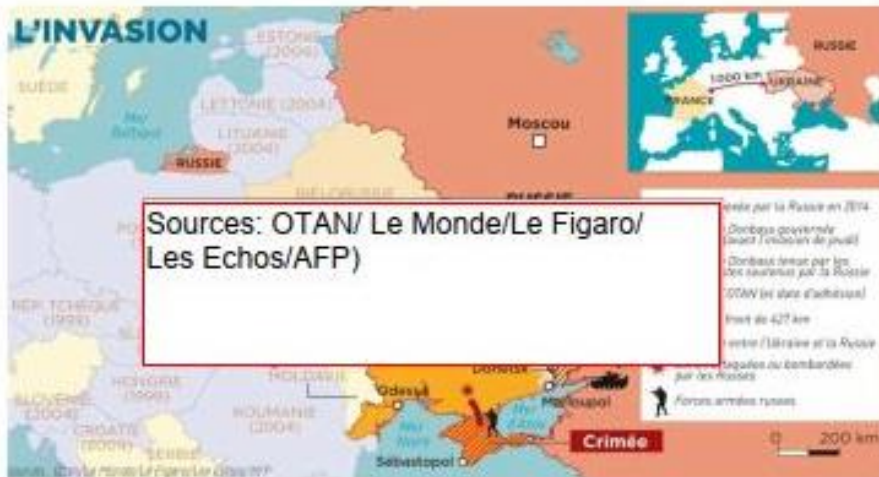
L'INVASION

ESTONIE (2004)

SUÈDE

Mer Baltique

LETTONIE (2004)

LITUANIE (2004)

RUSSIE

Moscou

RUSSIE

BIÉLORUSSIE

RUSSIE

1000 km

UKRAINE

FRANCE

Sources: OTAN/ Le Monde/Le Figaro/ Les Echos/AFP)

PO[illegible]

RÉP. TCHÈQUE (1999)

SL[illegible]

HONGRIE (1999)

SLOVÉNIE (2004)

CROATIE (2009)

SERBIE

MOLDAVIE

ROUMANIE (2004)

Odessa

Donetsk

Marioupol

Mer Noire

Mer d'Azov

Sébastopol

Crimée

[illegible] par la Russie en 2014

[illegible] Donbass gouverné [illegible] avant l'invasion de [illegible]

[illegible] Donbass tenue par les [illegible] soutenus par la Russie

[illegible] OTAN (et date d'adhésion)

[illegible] front de 427 km

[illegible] entre l'Ukraine et la Russie

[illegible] attaquées ou bombardées par les Russes

Forces armées russes

0 200 km

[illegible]